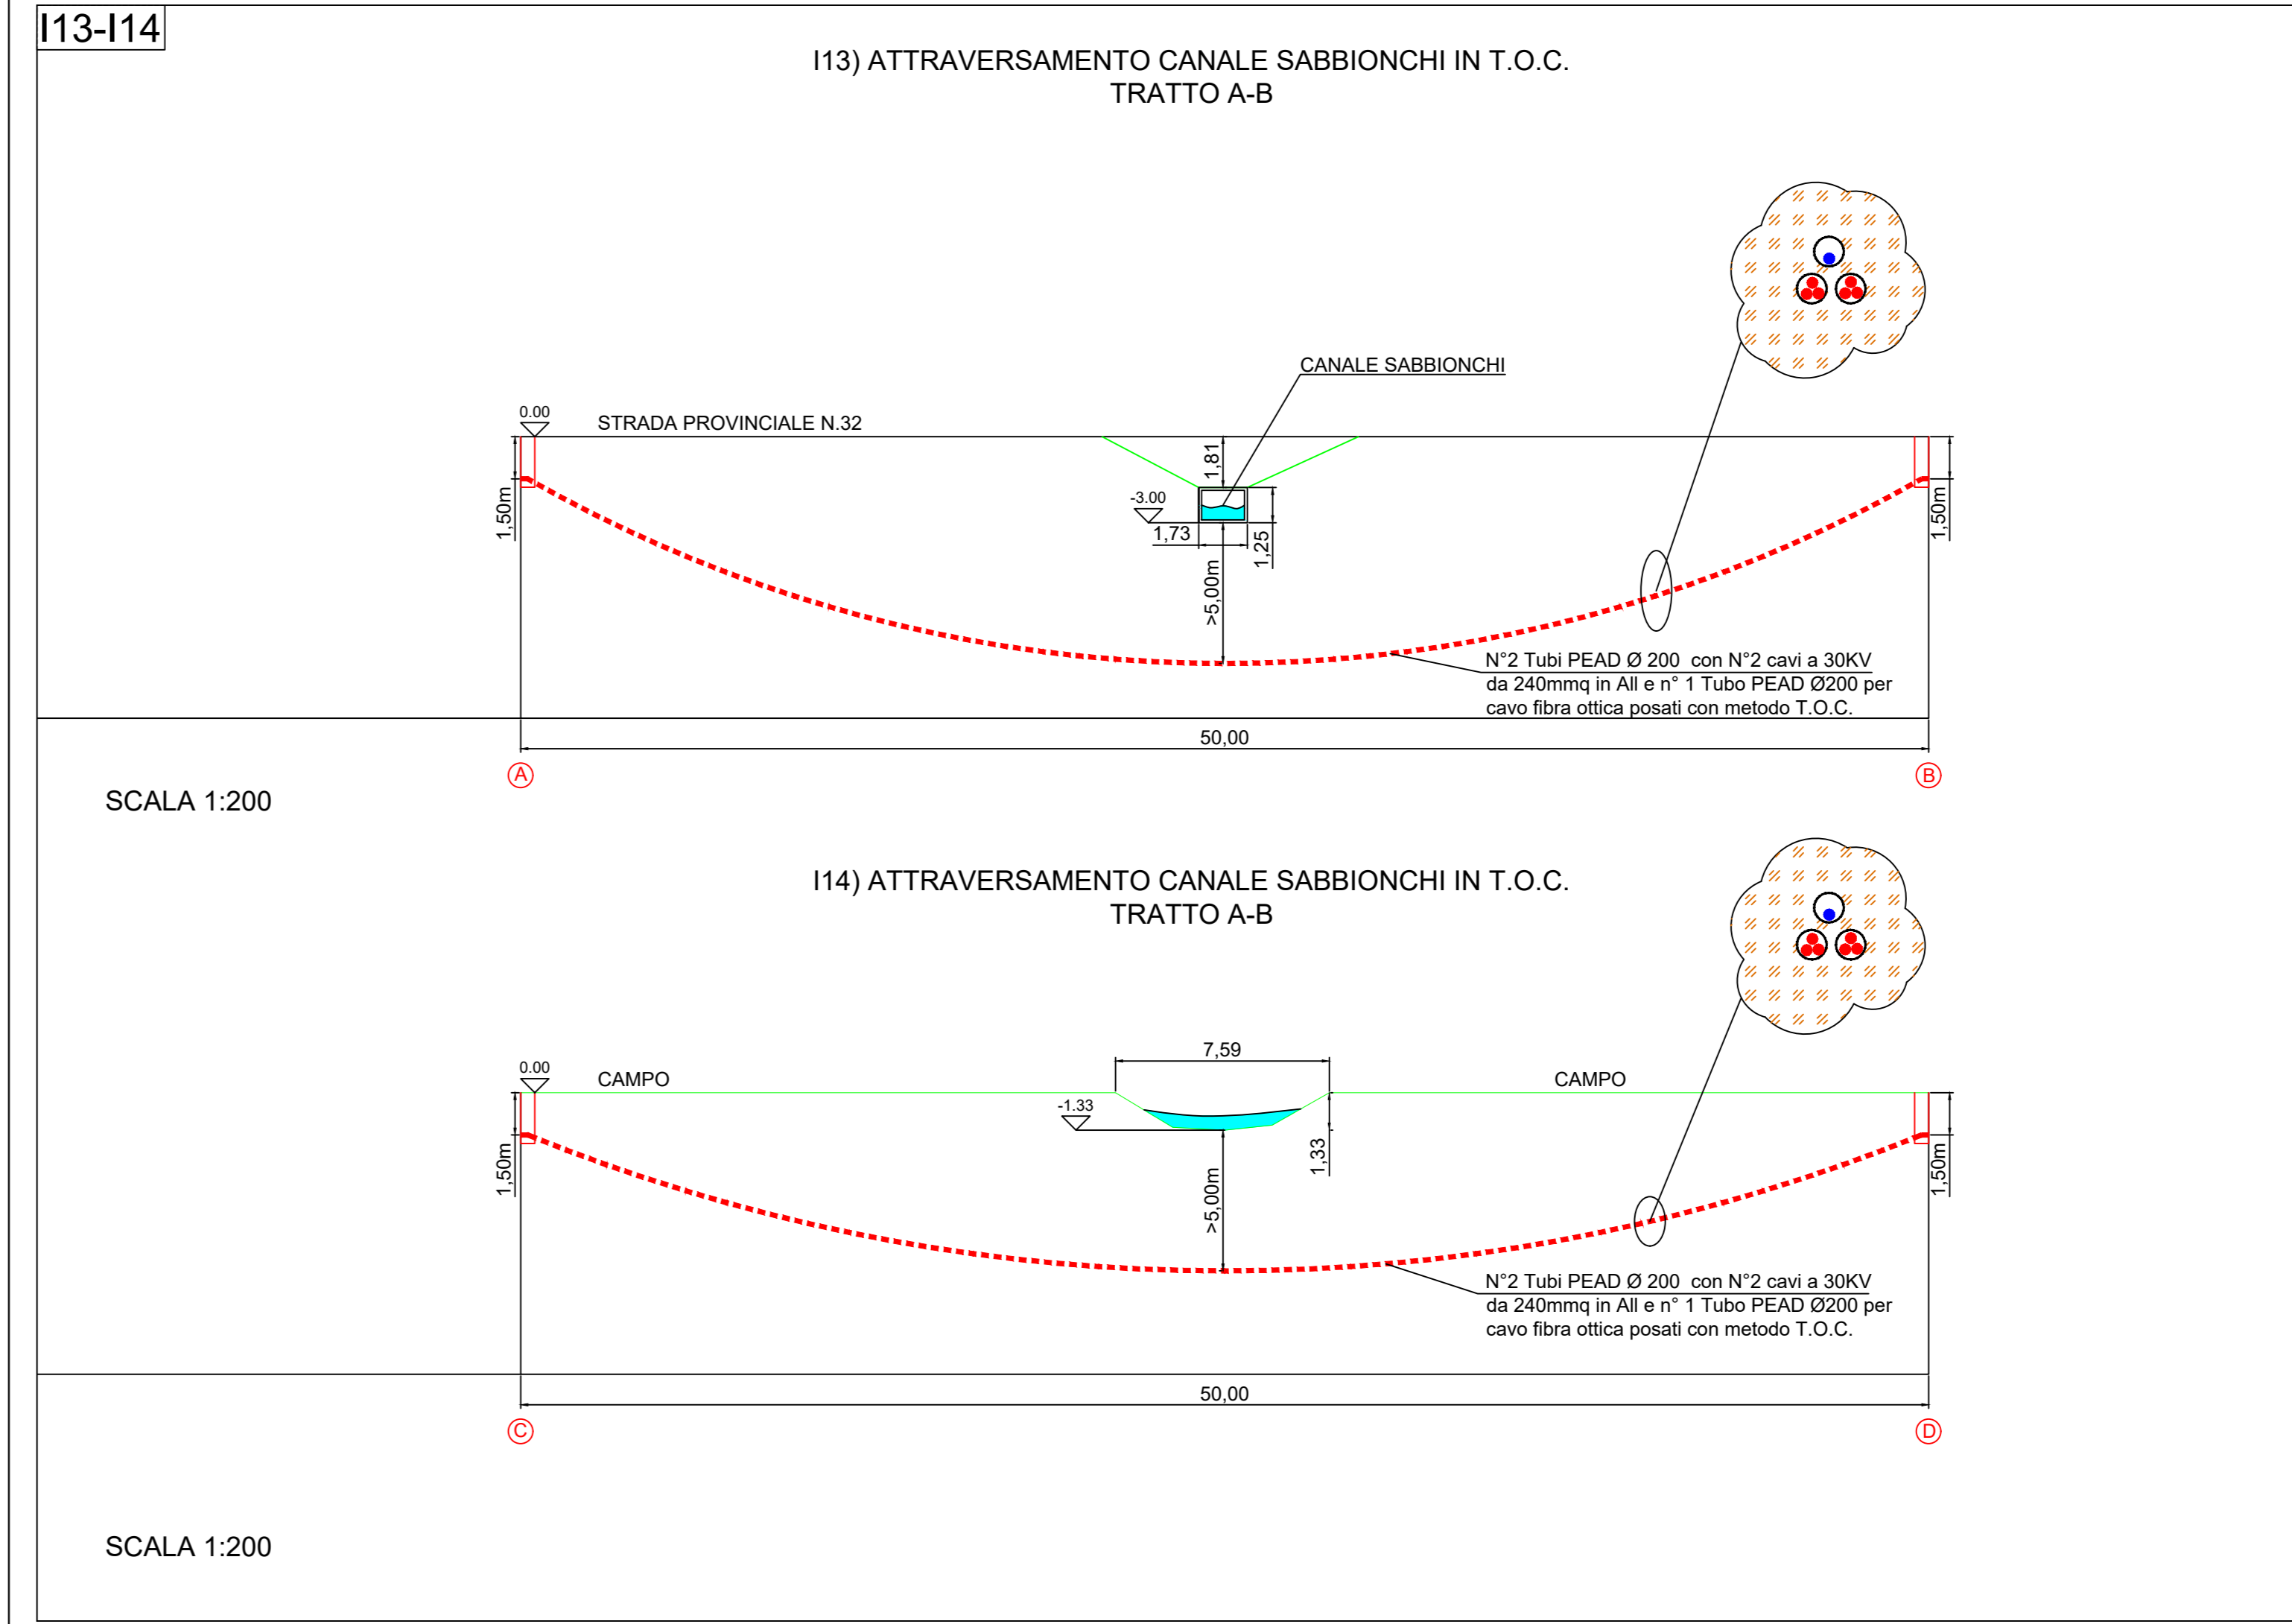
I13-I14

I13) ATTRAVERSAMENTO CANALE SABBIONCHI IN T.O.C.
TRATTO A-B

CANALE SABBIONCHI

0.00

STRADA PROVINCIALE N.32

1,81

-3.00

1,73

1,25

1,50m

1,50m

>5,00m

N°2 Tubi PEAD Ø 200 con N°2 cavi a 30KV da 240mmq in All e n° 1 Tubo PEAD Ø200 per cavo fibra ottica posati con metodo T.O.C.

50,00

A

B

SCALA 1:200

I14) ATTRAVERSAMENTO CANALE SABBIONCHI IN T.O.C.
TRATTO A-B

7,59

0.00

CAMPO

CAMPO

-1.33

1,33

1,50m

1,50m

>5,00m

N°2 Tubi PEAD Ø 200 con N°2 cavi a 30KV da 240mmq in All e n° 1 Tubo PEAD Ø200 per cavo fibra ottica posati con metodo T.O.C.

50,00

C

D

SCALA 1:200